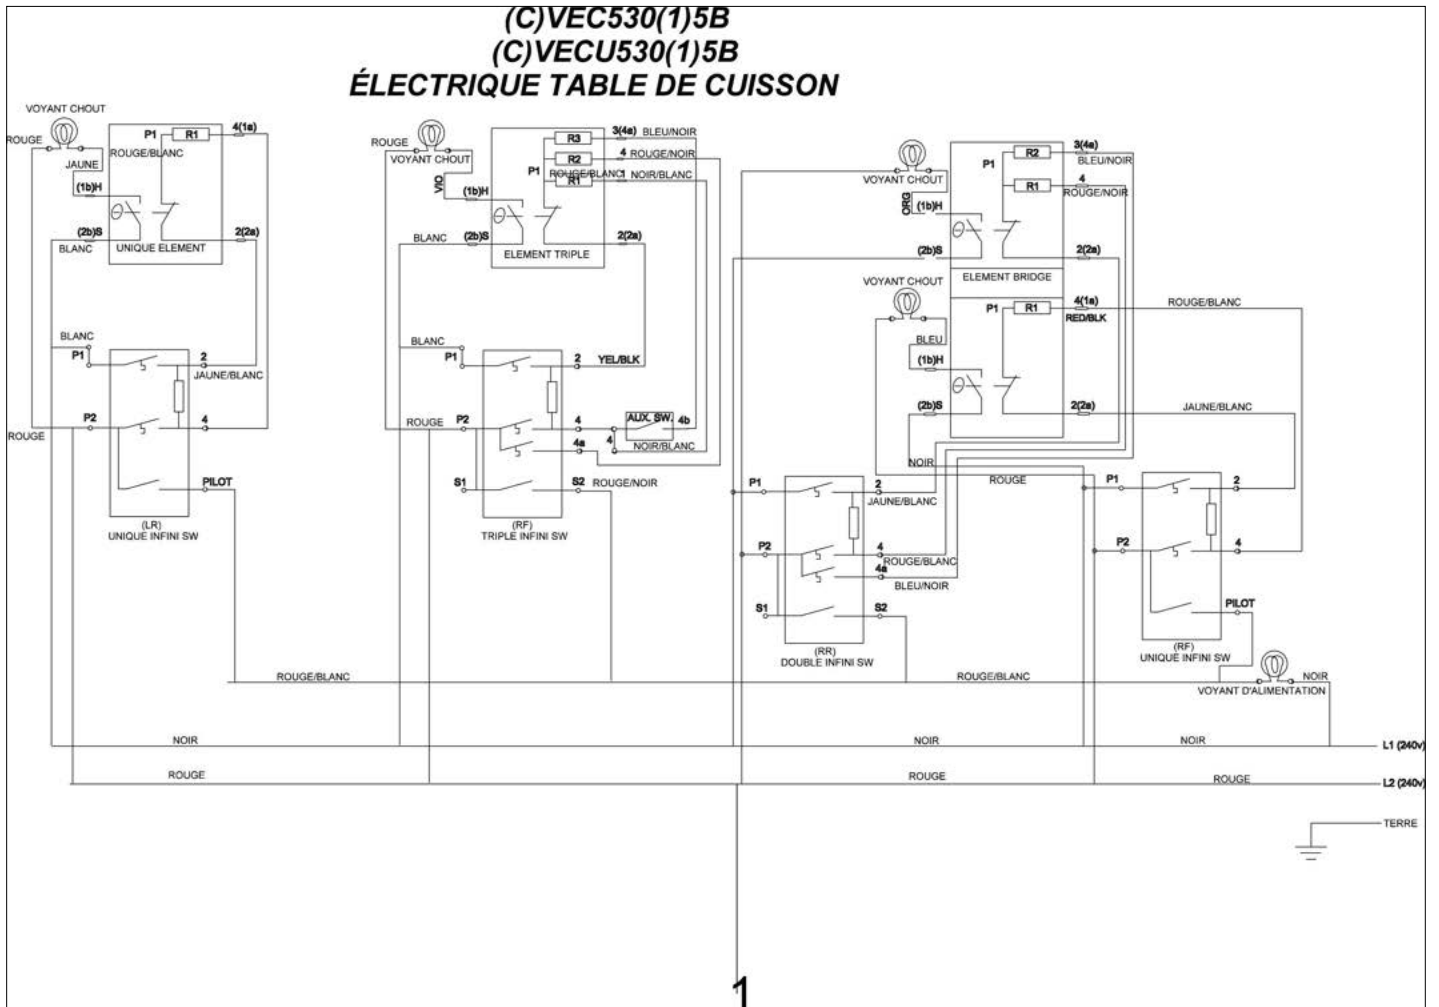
(C)VEC530(1)5B
(C)VECU530(1)5B
ÉLECTRIQUE TABLE DE CUISSON

VOYANT CHOUT
ROUGE
JAUNE
P1
R1
4(1a)
ROUGE/BLANC
(1b)H
(2b)S
2(2a)
BLANC
UNIQUE ELEMENT
BLANC
P1
2
JAUNE/BLANC
P2
4
ROUGE
PILOT
(LR)
UNIQUE INFINI SW

ROUGE
VOYANT CHOUT
R3
3(4a)
BLEU/NOIR
R2
4
ROUGE/NOIR
P1
R1
ROUGE/BLANC
1
NOIR/BLANC
VIO
(1b)H
BLANC
(2b)S
2(2a)
ELEMENT TRIPLE
BLANC
P1
2
YEL/BLK
ROUGE
P2
4
AUX. SW.
4b
4a
4
NOIR/BLANC
S1
S2
ROUGE/NOIR
(RF)
TRIPLE INFINI SW

VOYANT CHOUT
P1
R2
3(4a)
BLEU/NOIR
R1
4
ROUGE/NOIR
ORG
(1b)H
(2b)S
2(2a)
ELEMENT BRIDGE
VOYANT CHOUT
P1
R1
4(1a)
RED/BLK
ROUGE/BLANC
BLEU
(1b)H
(2b)S
2(2a)
JAUNE/BLANC
NOIR
ROUGE
P1
2
JAUNE/BLANC
P2
4
ROUGE/BLANC
4a
BLEU/NOIR
S1
S2
(RR)
DOUBLE INFINI SW
P1
2
P2
4
PILOT
(RF)
UNIQUE INFINI SW
NOIR
VOYANT D'ALIMENTATION

ROUGE/BLANC
ROUGE/BLANC
NOIR
NOIR
NOIR
L1 (240v)
ROUGE
ROUGE
ROUGE
L2 (240v)
TERRE

1